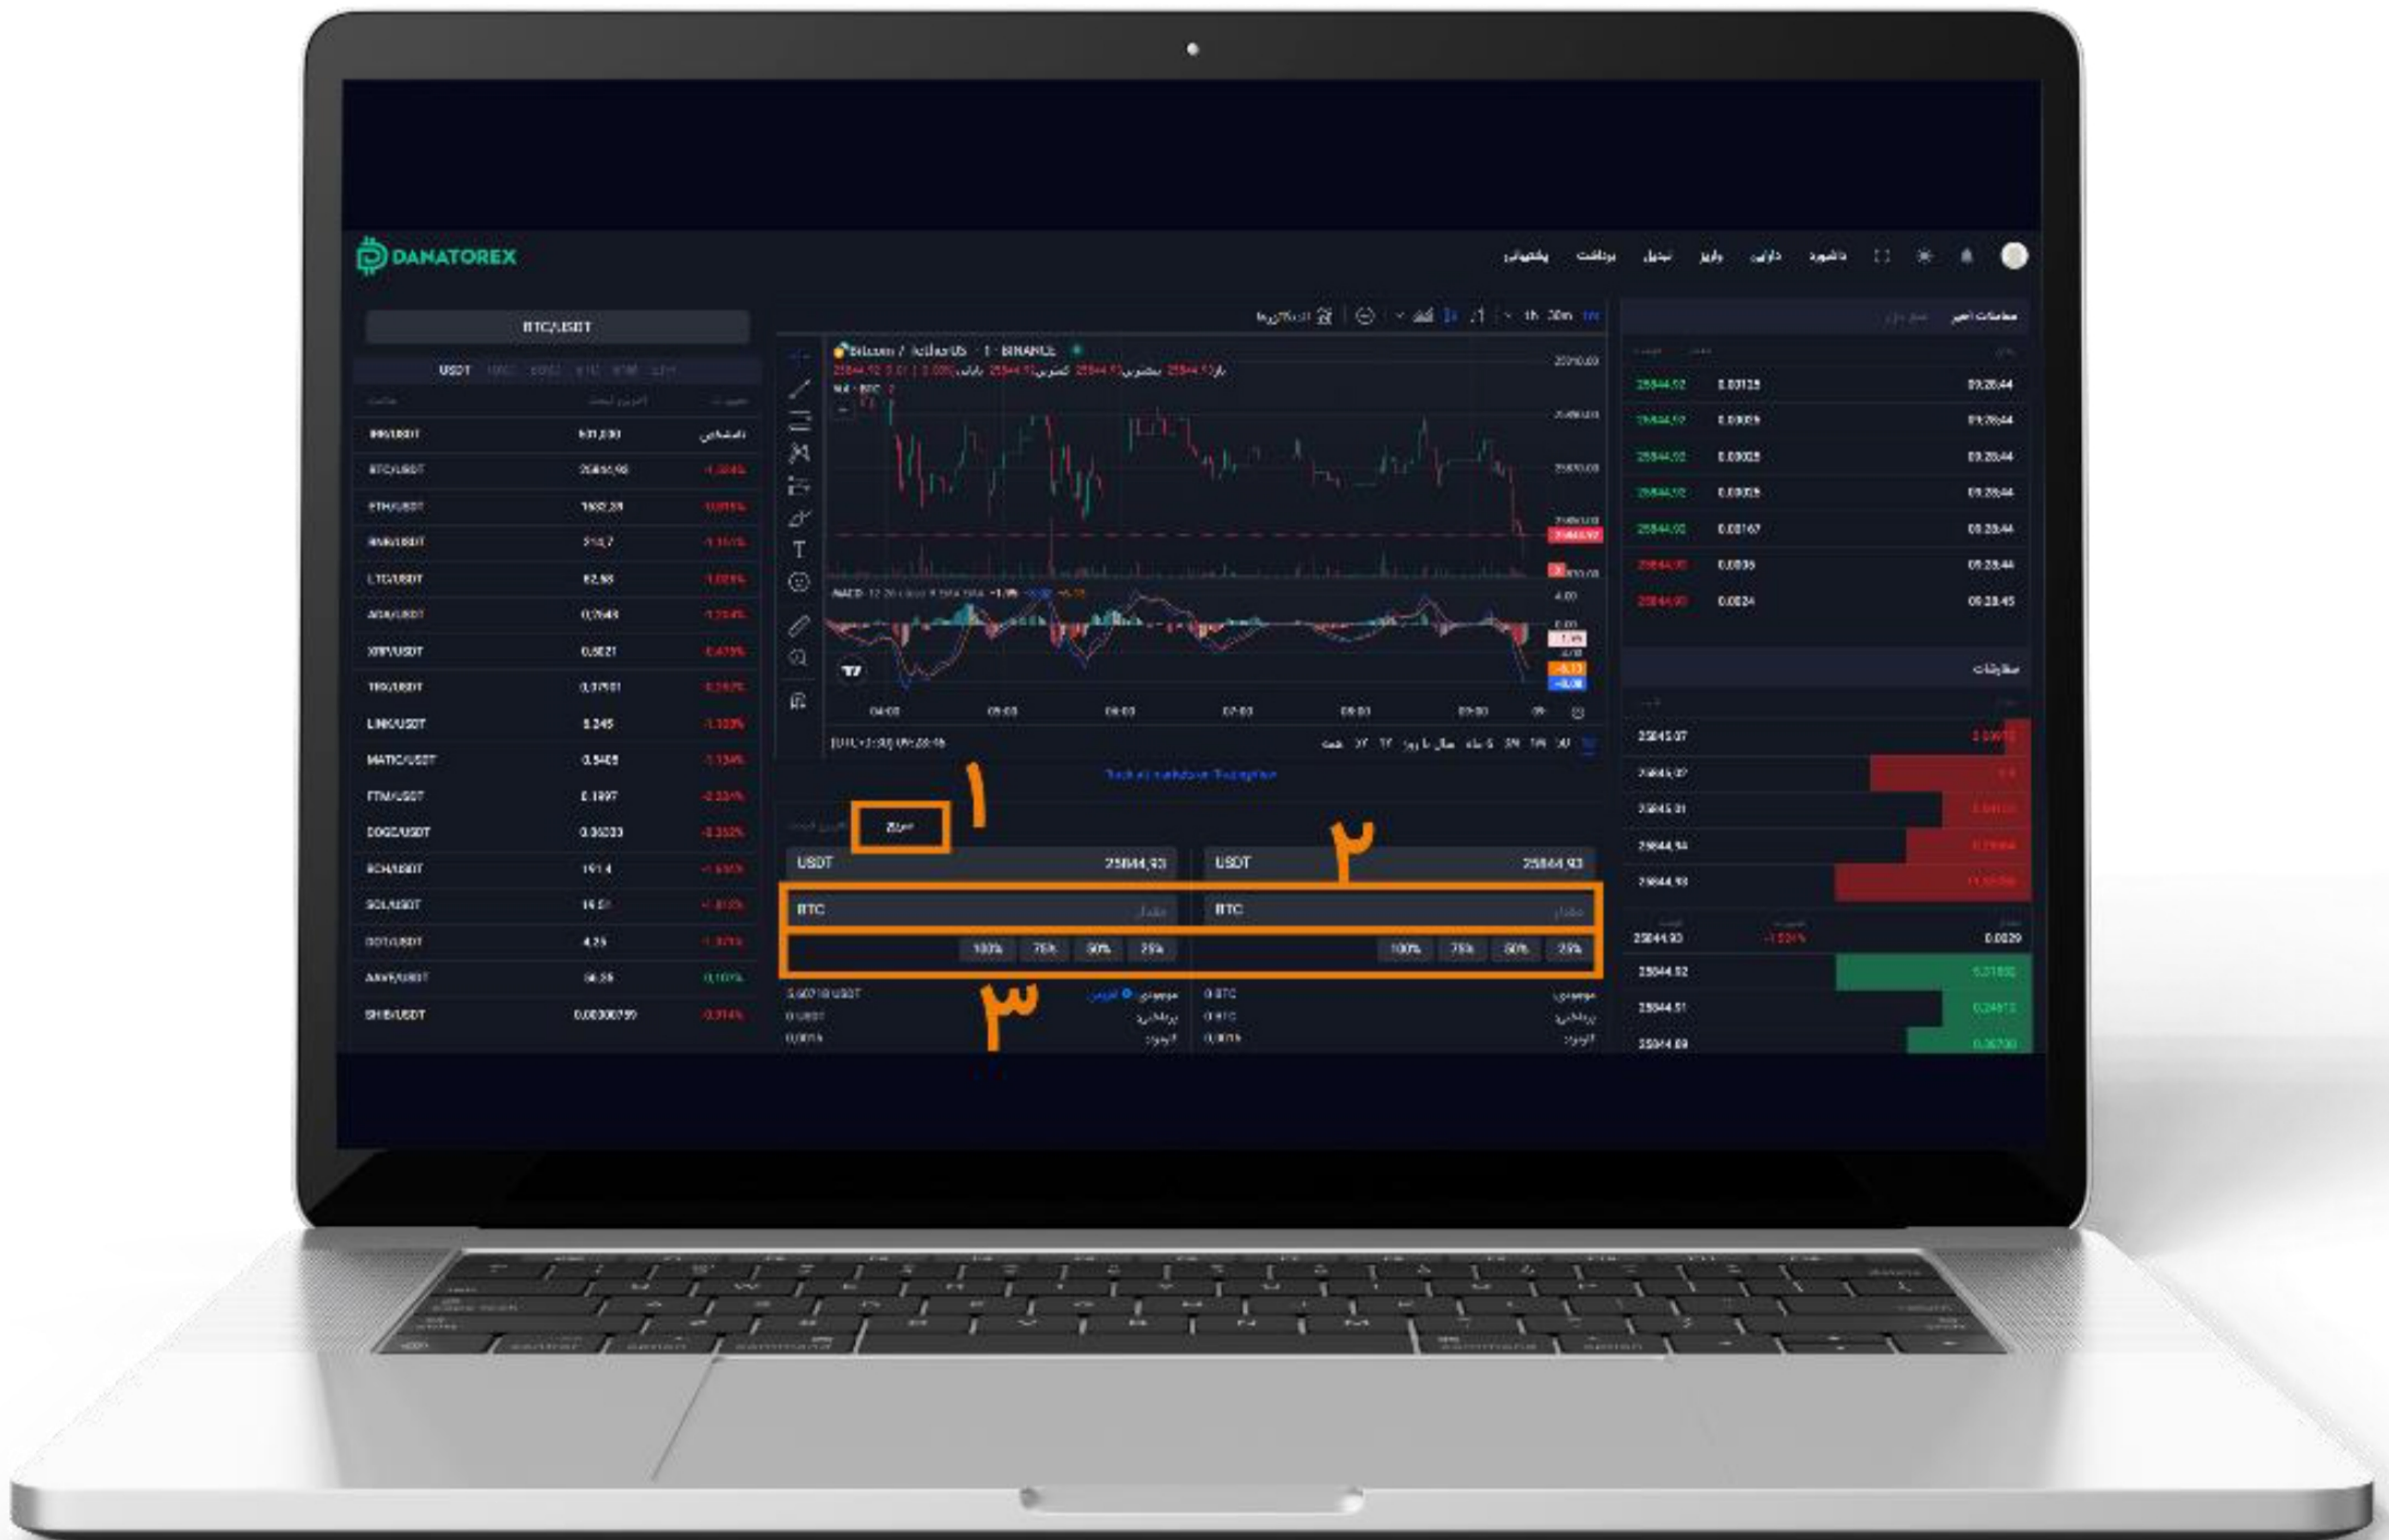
DANATOREX

پشتیبانی برداشت تبدیل واریز دارایی داشبورد

BTC/USDT

USDT

| | | |
|---|---|---|
| IRR/USDT | 531,000 | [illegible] |
| BTC/USDT | 25844.93 | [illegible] |
| ETH/USDT | 1632.28 | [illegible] |
| BNB/USDT | 210.7 | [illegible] |
| LTC/USDT | 62.98 | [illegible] |
| ADA/USDT | 0.2548 | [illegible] |
| XRP/USDT | 0.5021 | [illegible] |
| TRX/USDT | 0.07701 | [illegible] |
| LINK/USDT | 6.245 | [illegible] |
| MATIC/USDT | 0.5405 | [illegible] |
| FTM/USDT | 0.1997 | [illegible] |
| DOGE/USDT | 0.06033 | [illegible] |
| BCH/USDT | 191.4 | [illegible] |
| SOL/USDT | 19.51 | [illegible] |
| DOT/USDT | 4.25 | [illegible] |
| AAVE/USDT | 56.56 | 0.10% |
| SHIB/USDT | 0.00000759 | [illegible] |

Bitcoin / TetherUS · 1 · BINANCE

1h 30m

معاملات اخیر

| | | |
|---|---|---|
| 25844.92 | 0.00125 | 09:28:44 |
| 25844.92 | 0.00029 | 09:28:44 |
| 25844.92 | 0.00029 | 09:28:44 |
| 25844.92 | 0.00029 | 09:28:44 |
| 25844.92 | 0.00167 | 09:28:44 |
| 25844.93 | 0.0036 | 09:28:44 |
| 25844.93 | 0.0024 | 09:28:45 |

سفارشات

25845.07
25845.07
25845.01
25844.94
25844.93
25844.93 0.0029
25844.92
25844.91
25844.89

۱
بازار

۲
USDT 25844.93
USDT 25844.93

BTC مقدار
BTC مقدار

100% 75% 50% 25%
100% 75% 50% 25%

۳
موجودی 5.60218 USDT
0 USDT
0.001%
موجودی 0 BTC
0 BTC
0.001%